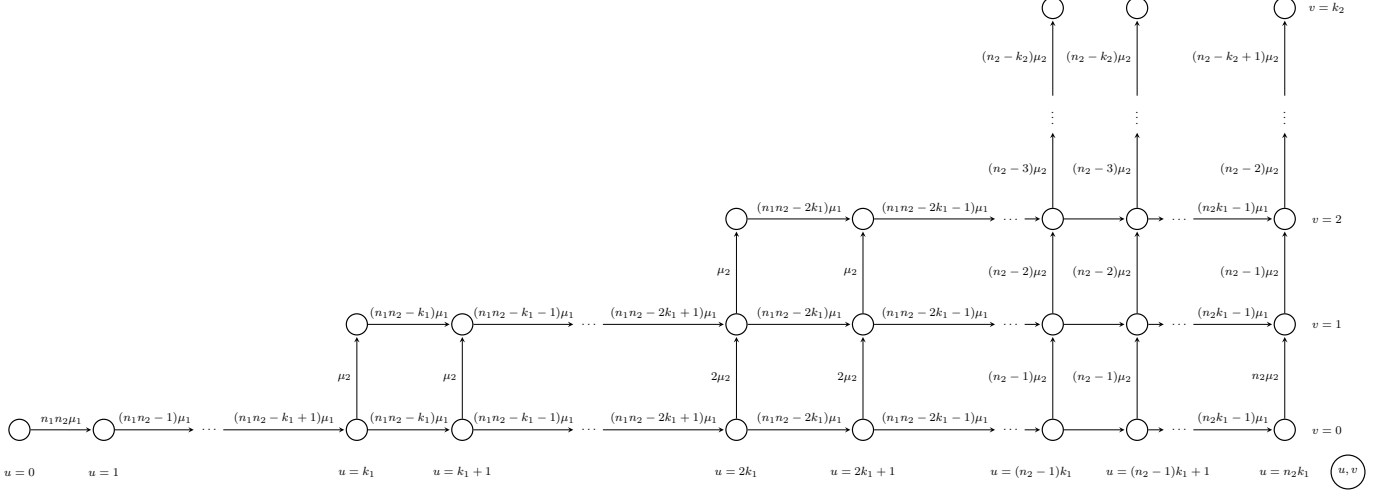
$v = k_2$

$(n_2-k_2)\mu_2$ $(n_2-k_2)\mu_2$ $(n_2-k_2+1)\mu_2$

$\vdots$ $\vdots$ $\vdots$

$(n_2-3)\mu_2$ $(n_2-3)\mu_2$ $(n_2-2)\mu_2$

$(n_1n_2-2k_1)\mu_1$ $(n_1n_2-2k_1-1)\mu_1$ $\cdots$ $\cdots$ $(n_2k_1-1)\mu_1$ $v = 2$

$\mu_2$ $\mu_2$ $(n_2-2)\mu_2$ $(n_2-2)\mu_2$ $(n_2-1)\mu_2$

$(n_1n_2-k_1)\mu_1$ $(n_1n_2-k_1-1)\mu_1$ $\cdots$ $(n_1n_2-2k_1+1)\mu_1$ $(n_1n_2-2k_1)\mu_1$ $(n_1n_2-2k_1-1)\mu_1$ $\cdots$ $\cdots$ $(n_2k_1-1)\mu_1$ $v = 1$

$\mu_2$ $\mu_2$ $2\mu_2$ $2\mu_2$ $(n_2-1)\mu_2$ $(n_2-1)\mu_2$ $n_2\mu_2$

$n_1n_2\mu_1$ $(n_1n_2-1)\mu_1$ $\cdots$ $(n_1n_2-k_1+1)\mu_1$ $(n_1n_2-k_1)\mu_1$ $(n_1n_2-k_1-1)\mu_1$ $\cdots$ $(n_1n_2-2k_1+1)\mu_1$ $(n_1n_2-2k_1)\mu_1$ $(n_1n_2-2k_1-1)\mu_1$ $\cdots$ $\cdots$ $(n_2k_1-1)\mu_1$ $v = 0$

$u = 0$ $u = 1$ $u = k_1$ $u = k_1+1$ $u = 2k_1$ $u = 2k_1+1$ $u = (n_2-1)k_1$ $u = (n_2-1)k_1+1$ $u = n_2k_1$ $u, v$